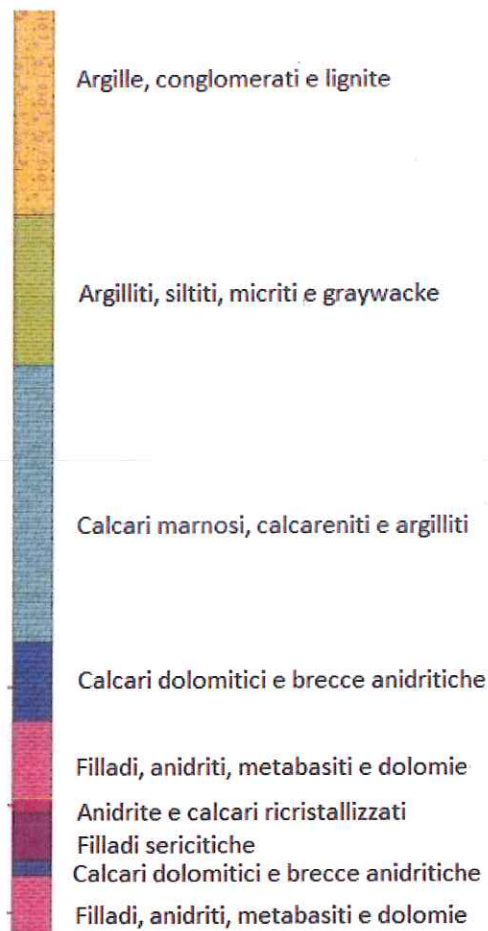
Argille, conglomerati e lignite

Argilliti, siltiti, micriti e graywacke

Calcari marnosi, calcareniti e argilliti

Calcari dolomitici e brecce anidritiche

Filladi, anidriti, metabasiti e dolomie

Anidrite e calcari ricristallizzati

Filladi sericitiche

Calcari dolomitici e brecce anidritiche

Filladi, anidriti, metabasiti e dolomie